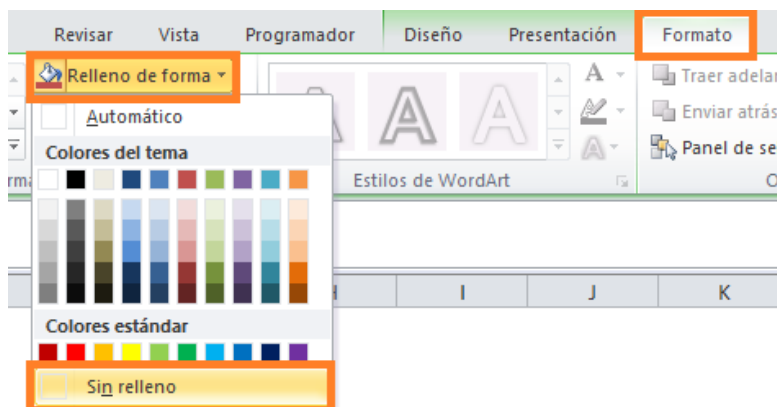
Revisar Vista Programador Diseño Presentación Formato

Relleno de forma

Automático

Colores del tema

Colores estándar

Sin relleno

Estilos de WordArt

Traer adelan

Enviar atrás

Panel de se

rma

O

H I J K